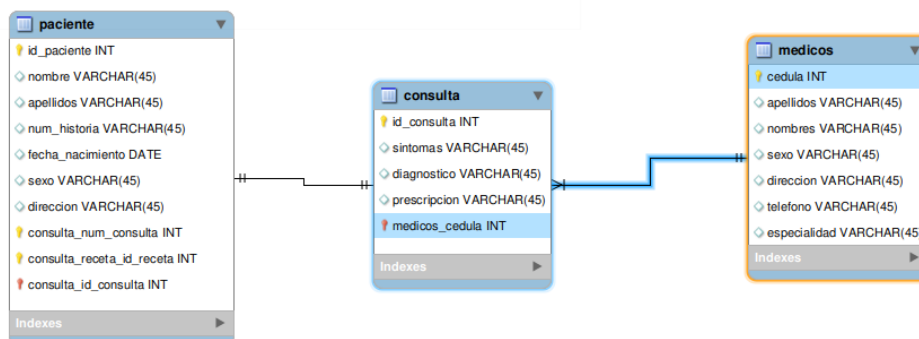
paciente

id_paciente INT
nombre VARCHAR(45)
apellidos VARCHAR(45)
num_historia VARCHAR(45)
fecha_nacimiento DATE
sexo VARCHAR(45)
direccion VARCHAR(45)
consulta_num_consulta INT
consulta_receta_id_receta INT
consulta_id_consulta INT

Indexes

consulta

id_consulta INT
sintomas VARCHAR(45)
diagnostico VARCHAR(45)
prescripcion VARCHAR(45)
medicos_cedula INT

Indexes

medicos

cedula INT
apellidos VARCHAR(45)
nombres VARCHAR(45)
sexo VARCHAR(45)
direccion VARCHAR(45)
telefono VARCHAR(45)
especialidad VARCHAR(45

Indexes